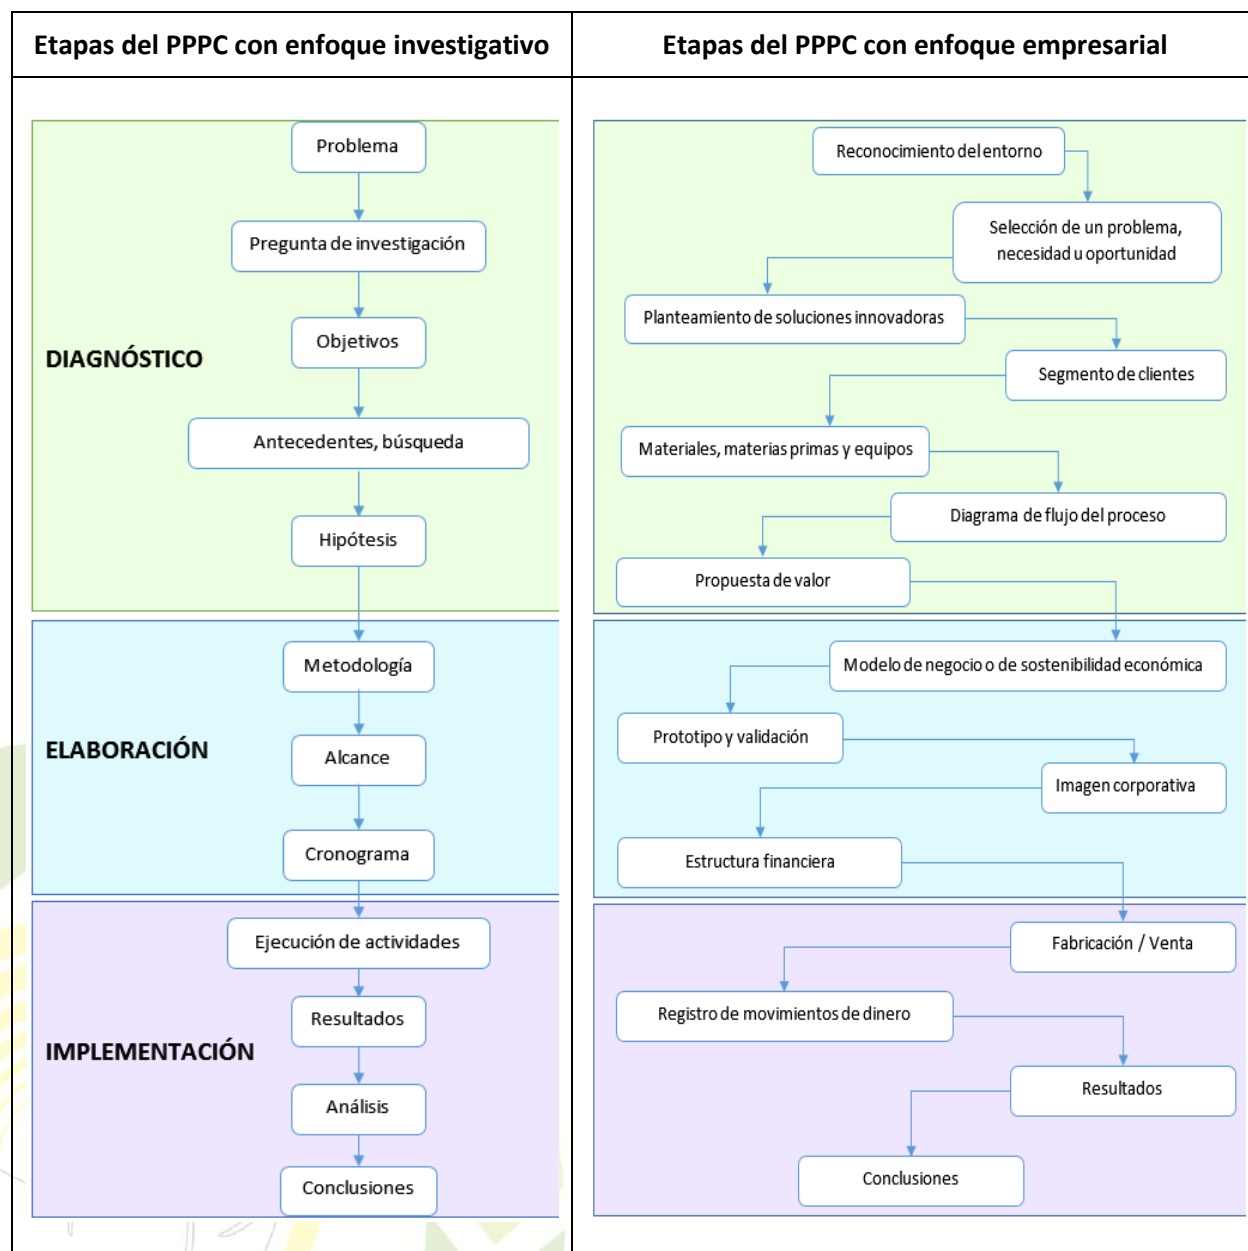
| Etapas del PPPC con enfoque investigativo | Etapas del PPPC con enfoque empresarial |
|---|---|

DIAGNÓSTICO

Problema

Pregunta de investigación

Objetivos

Antecedentes, búsqueda

Hipótesis

ELABORACIÓN

Metodología

Alcance

Cronograma

IMPLEMENTACIÓN

Ejecución de actividades

Resultados

Análisis

Conclusiones

Reconocimiento del entorno

Selección de un problema, necesidad u oportunidad

Planteamiento de soluciones innovadoras

Segmento de clientes

Materiales, materias primas y equipos

Diagrama de flujo del proceso

Propuesta de valor

Modelo de negocio o de sostenibilidad económica

Prototipo y validación

Imagen corporativa

Estructura financiera

Fabricación / Venta

Registro de movimientos de dinero

Resultados

Conclusiones